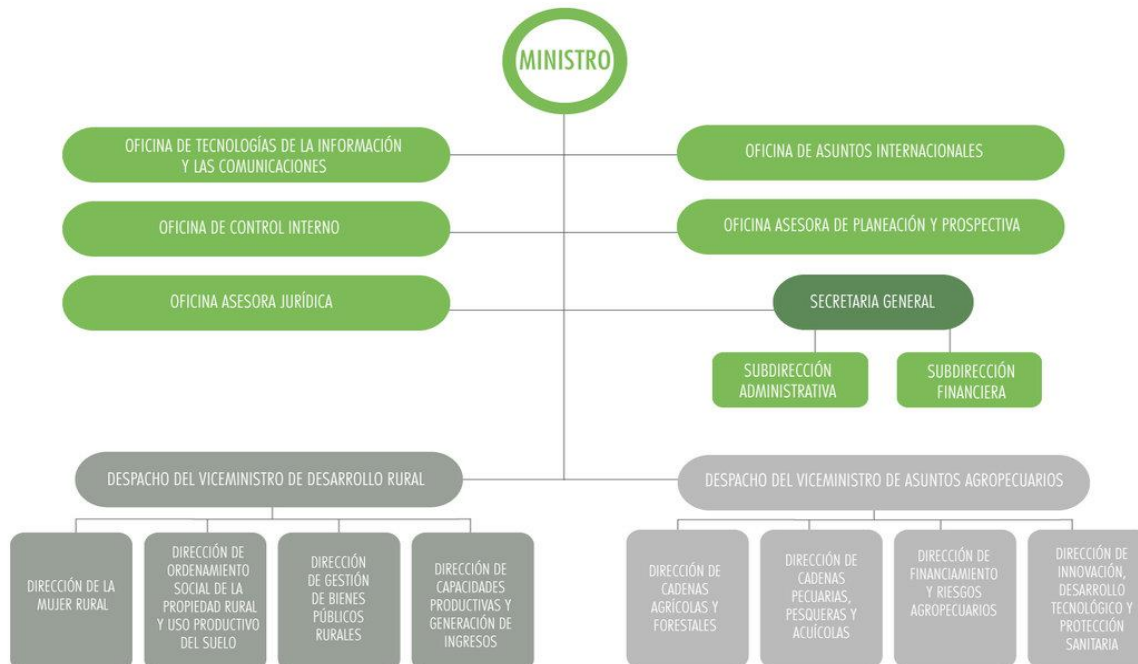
MINISTRO

OFICINA DE TECNOLOGÍAS DE LA INFORMACIÓN Y LAS COMUNICACIONES

OFICINA DE ASUNTOS INTERNACIONALES

OFICINA DE CONTROL INTERNO

OFICINA ASESORA DE PLANEACIÓN Y PROSPECTIVA

OFICINA ASESORA JURÍDICA

SECRETARIA GENERAL

SUBDIRECCIÓN ADMINISTRATIVA

SUBDIRECCIÓN FINANCIERA

DESPACHO DEL VICEMINISTRO DE DESARROLLO RURAL

DESPACHO DEL VICEMINISTRO DE ASUNTOS AGROPECUARIOS

DIRECCIÓN DE LA MUJER RURAL

DIRECCIÓN DE ORDENAMIENTO SOCIAL DE LA PROPIEDAD RURAL Y USO PRODUCTIVO DEL SUELO

DIRECCIÓN DE GESTIÓN DE BIENES PÚBLICOS RURALES

DIRECCIÓN DE CAPACIDADES PRODUCTIVAS Y GENERACIÓN DE INGRESOS

DIRECCIÓN DE CADENAS AGRÍCOLAS Y FORESTALES

DIRECCIÓN DE CADENAS PECUARIAS, PESQUERAS Y ACUÍCOLAS

DIRECCIÓN DE FINANCIAMIENTO Y RIESGOS AGROPECUARIOS

DIRECCIÓN DE INNOVACIÓN, DESARROLLO TECNOLÓGICO Y PROTECCIÓN SANITARIA